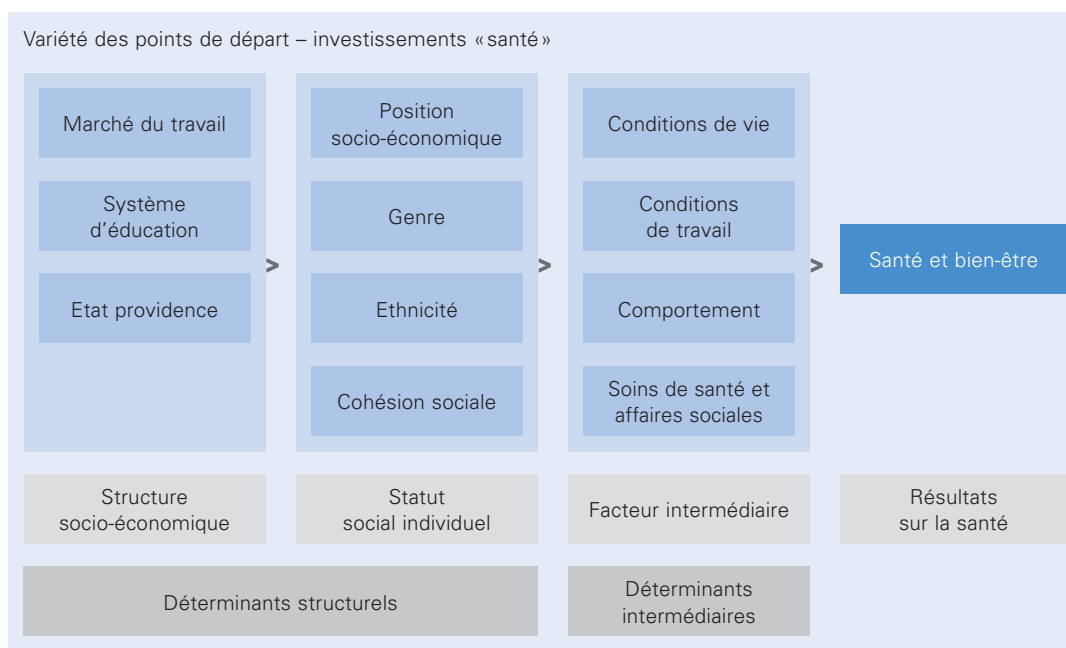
Variété des points de départ – investissements « santé »

Marché du travail

Système d'éducation

Etat providence

>

Position socio-économique

Genre

Ethnicité

Cohésion sociale

>

Conditions de vie

Conditions de travail

Comportement

Soins de santé et affaires sociales

>

Santé et bien-être

Structure socio-économique

Statut social individuel

Facteur intermédiaire

Résultats sur la santé

Déterminants structurels

Déterminants intermédiaires